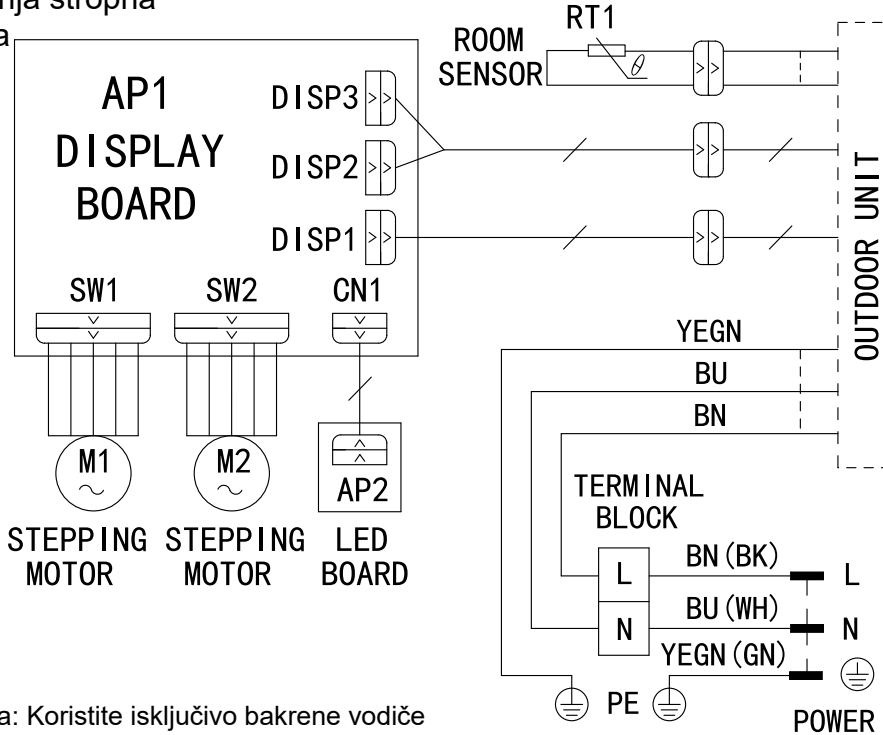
nja stropna
a

AP1
DISPLAY
BOARD

DISP3
DISP2
DISP1

SW1 SW2 CN1

M1
STEPPING MOTOR

M2
STEPPING MOTOR

AP2
LED BOARD

ROOM SENSOR

RT1

$\theta$

OUTDOOR UNIT

YEGN
BU
BN

TERMINAL BLOCK

L
N

BN (BK)
BU (WH)
YEGN (GN)

L
N

PE

POWER

a: Koristite isključivo bakrene vodiče